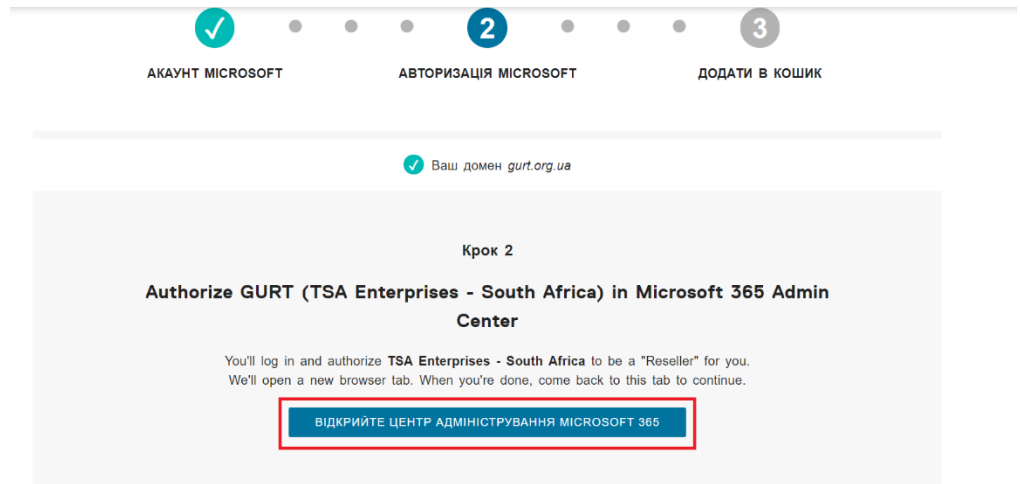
2

3

АКАУНТ MICROSOFT

АВТОРИЗАЦІЯ MICROSOFT

ДОДАТИ В КОШИК

Ваш домен gurt.org.ua

Крок 2

Authorize GURT (TSA Enterprises - South Africa) in Microsoft 365 Admin Center

You'll log in and authorize TSA Enterprises - South Africa to be a "Reseller" for you. We'll open a new browser tab. When you're done, come back to this tab to continue.

ВІДКРИЙТЕ ЦЕНТР АДМІНІСТРУВАННЯ MICROSOFT 365